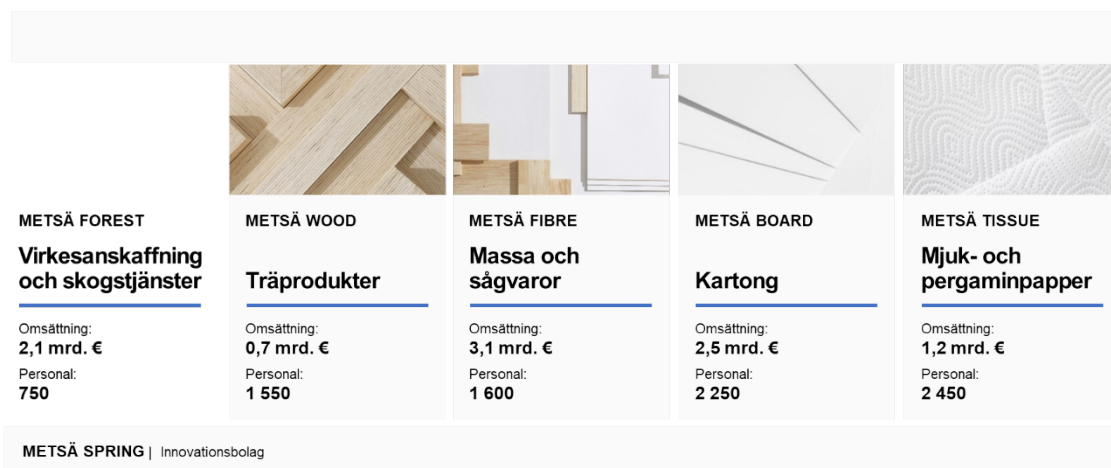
METSÄ FOREST
Virkesanskaffning och skogstjänster
Omsättning:
2,1 mrd. €
Personal:
750

METSÄ WOOD
Träprodukter
Omsättning:
0,7 mrd. €
Personal:
1 550

METSÄ FIBRE
Massa och sågvaror
Omsättning:
3,1 mrd. €
Personal:
1 600

METSÄ BOARD
Kartong
Omsättning:
2,5 mrd. €
Personal:
2 250

METSÄ TISSUE
Mjuk- och pergaminpapper
Omsättning:
1,2 mrd. €
Personal:
2 450

METSÄ SPRING | Innovationsbolag